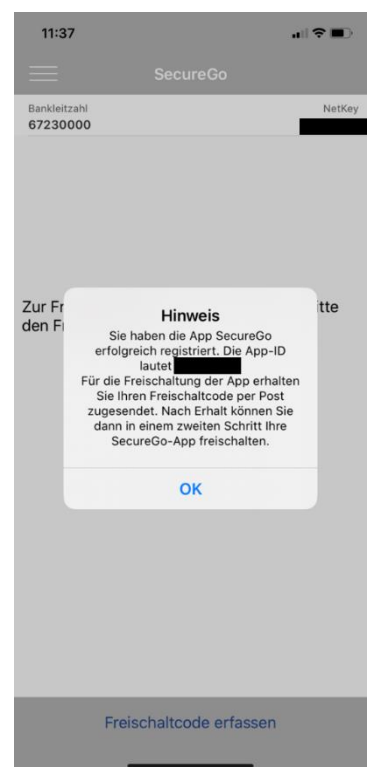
11:37

SecureGo

Bankleitzahl
67230000

NetKey
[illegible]

Zur Fr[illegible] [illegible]itte den Fr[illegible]

Hinweis
Sie haben die App SecureGo erfolgreich registriert. Die App-ID lautet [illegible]
Für die Freischaltung der App erhalten Sie Ihren Freischaltcode per Post zugesendet. Nach Erhalt können Sie dann in einem zweiten Schritt Ihre SecureGo-App freischalten.

OK

Freischaltcode erfassen